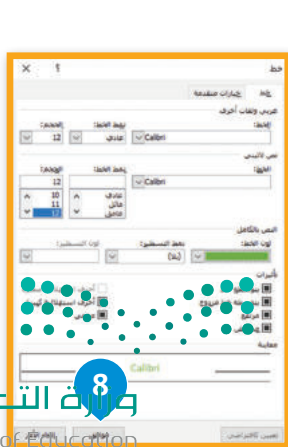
خط ? ×

خط خيارات متقدمة

عربي ولغات أخرى

الخط: Calibri نمط الخط: عادي الحجم: 12

نص لاتيني

الخط: Calibri نمط الخط: الحجم:
عادي 12
مائل 10
غامق 11
12

النص بالكامل
لون الخط: نمط التسطير: (بلا) لون التسطير:

تأثيرات

معاينة

Calibri

8

تعيين كافتراضي موافق إلغاء

of Education